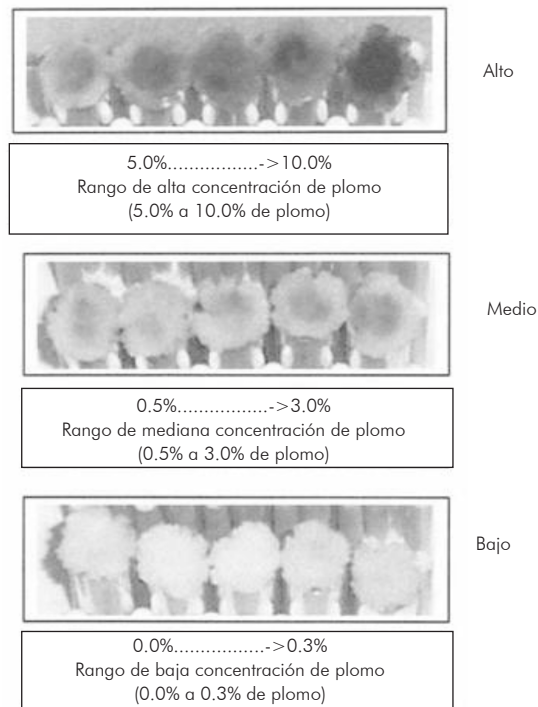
Alto

5.0%................->10.0%
Rango de alta concentración de plomo
(5.0% a 10.0% de plomo)

Medio

0.5%................->3.0%
Rango de mediana concentración de plomo
(0.5% a 3.0% de plomo)

Bajo

0.0%................->0.3%
Rango de baja concentración de plomo
(0.0% a 0.3% de plomo)